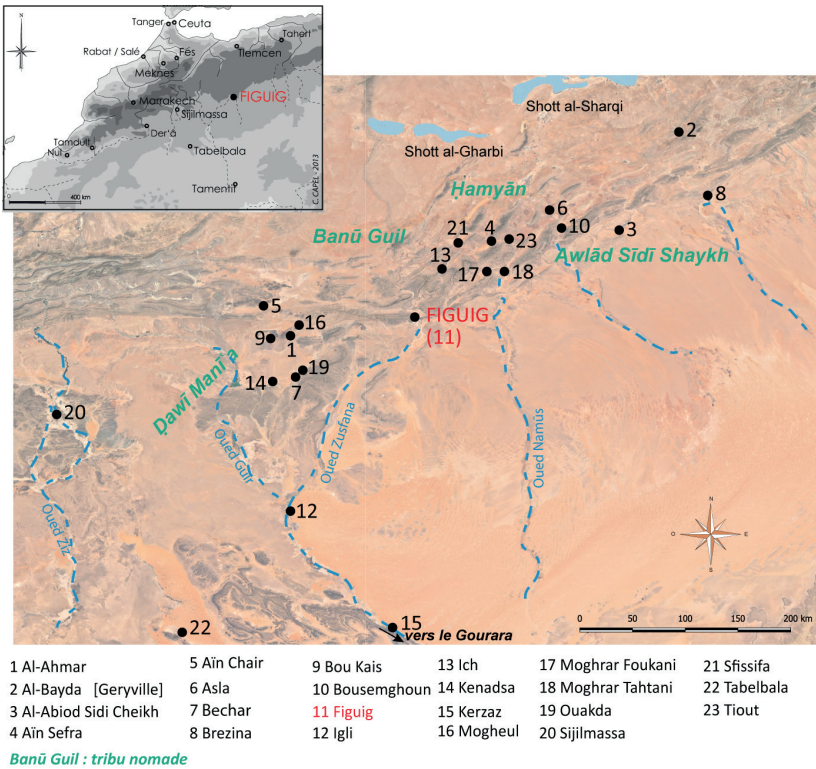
N

Tanger Ceuta
Tahert
Rabat / Salé
Fès
Tlemcen
Meknès
Marrakech
FIGUIG
Sijilmassa
Der'a
Tamdult
Nul
Tabelbala
Tamentit
400 km
C. CAPEL - 2013

Shott al-Sharqi
Shott al-Gharbi
2
Hamyān
8
6
21
4
23
10
3
Banū Guil
13
Awlād Sīdī Shaykh
17
18
5
FIGUIG (11)
9
16
1
19
14
7
Ḍawī Manī'a
20
Oued Guir
Oued Zusfana
Oued Namūs
Oued Ziz
12
N
O
E
S
15
22
vers le Gourara
0
50
100
150
200 km

1 Al-Ahmar
2 Al-Bayda [Geryville]
3 Al-Abiod Sidi Cheikh
4 Aïn Sefra
5 Aïn Chair
6 Asla
7 Bechar
8 Brezina
9 Bou Kais
10 Bousemghoun
11 Figuig
12 Igli
13 Ich
14 Kenadsa
15 Kerzaz
16 Mogheul
17 Moghrar Foukani
18 Moghrar Tahtani
19 Ouakda
20 Sijilmassa
21 Sfissifa
22 Tabelbala
23 Tiout

Banū Guil : tribu nomade